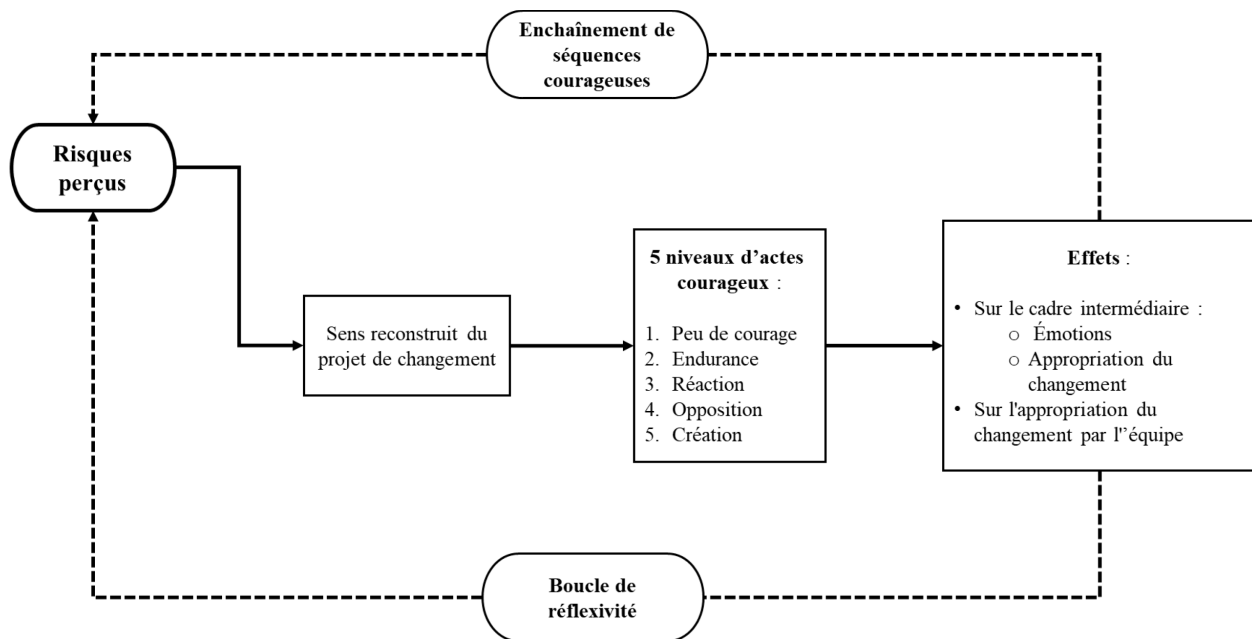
Enchaînement de séquences courageuses

Risques perçus

Sens reconstruit du projet de changement

5 niveaux d'actes courageux :

1. Peu de courage
2. Endurance
3. Réaction
4. Opposition
5. Création

Effets :

• Sur le cadre intermédiaire :
  o Émotions
  o Appropriation du changement
• Sur l'appropriation du changement par l'équipe

Boucle de réflexivité